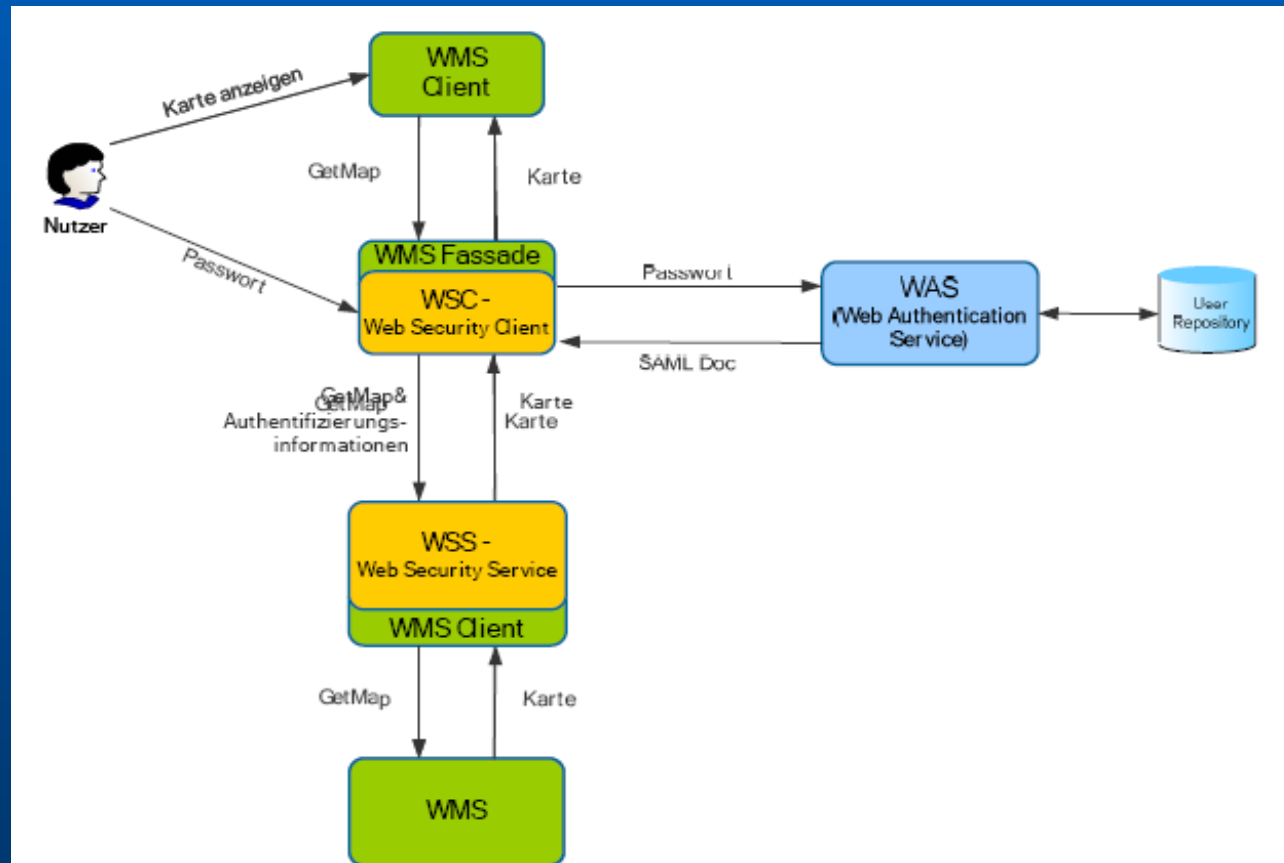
WMS Client

Karte anzeigen

Nutzer

GetMap

Karte

Passwort

WMS Fassade

WSC - Web Security Client

Passwort

WAS (Web Authentication Service)

User Repository

SAML Doc

GetMap& GetMap Authentifizierungsinformationen

Karte Karte

WSS - Web Security Service

WMS Client

GetMap

Karte

WMS